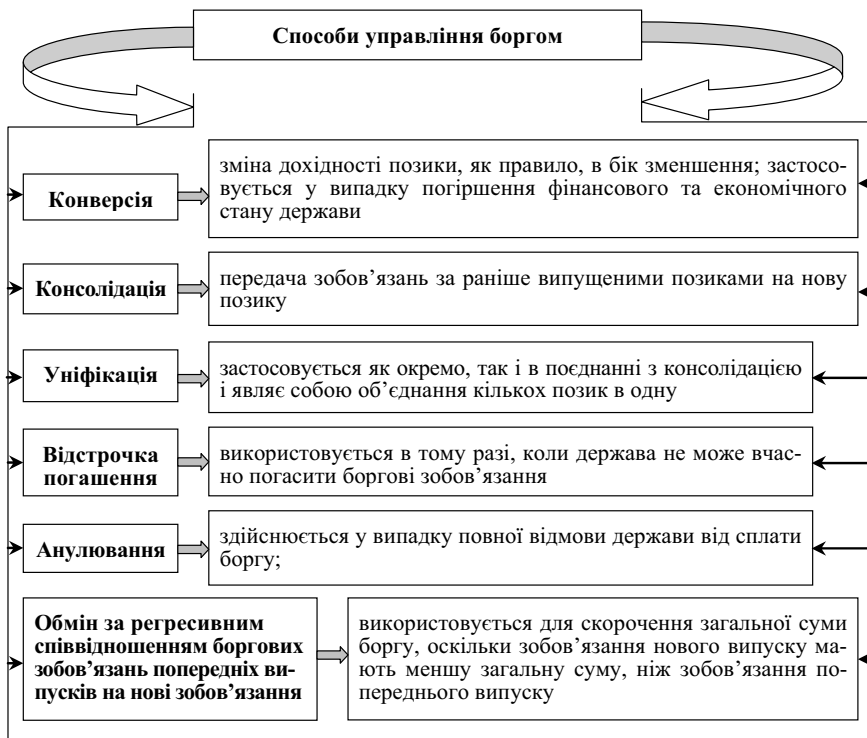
Способи управління боргом

Конверсія

зміна дохідності позики, як правило, в бік зменшення; застосовується у випадку погіршення фінансового та економічного стану держави

Консолідація

передача зобов'язань за раніше випущеними позиками на нову позику

Уніфікація

застосовується як окремо, так і в поєднанні з консолідацією і являє собою об'єднання кількох позик в одну

Відстрочка погашення

використовується в тому разі, коли держава не може вчасно погасити боргові зобов'язання

Анулювання

здійснюється у випадку повної відмови держави від сплати боргу;

Обмін за регресивним співвідношенням боргових зобов'язань попередніх випусків на нові зобов'язання

використовується для скорочення загальної суми боргу, оскільки зобов'язання нового випуску мають меншу загальну суму, ніж зобов'язання попереднього випуску